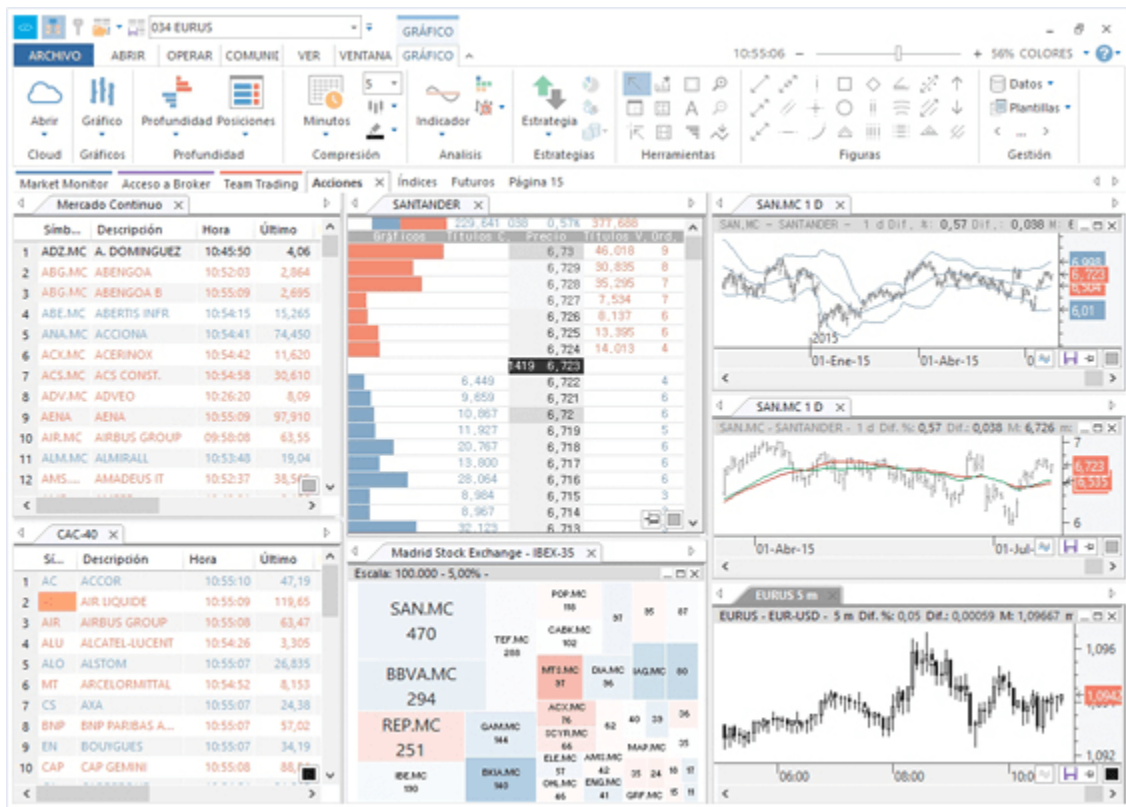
034 EURUS
GRÁFICO
ARCHIVO ABRIR OPERAR COMUNI VER VENTANA GRÁFICO
10:55:06 56% COLORES
Abrir Cloud
Gráfico Gráficos
Profundidad Posiciones Profundidad
Minutos Compresión
Indicador Analisis
Estrategia Estrategias
Herramientas
Figuras
Datos Plantillas Gestión
Market Monitor Acceso a Broker Team Trading Acciones Índices Futuros Página 15

Mercado Continuo

| | Símb... | Descripción | Hora | Último |
|---|---|---|---|---|
| 1 | ADZ.MC | A. DOMINGUEZ | 10:45:50 | 4,06 |
| 2 | ABG.MC | ABENGOA | 10:52:03 | 2,864 |
| 3 | ABG.MC | ABENGOA B | 10:55:09 | 2,695 |
| 4 | ABE.MC | ABERTIS INFR | 10:54:15 | 15,265 |
| 5 | ANA.MC | ACCIONA | 10:54:41 | 74,450 |
| 6 | ACX.MC | ACERINOX | 10:54:42 | 11,620 |
| 7 | ACS.MC | ACS CONST. | 10:54:58 | 30,610 |
| 8 | ADV.MC | ADVEO | 10:26:20 | 8,09 |
| 9 | AENA | AENA | 10:55:09 | 97,910 |
| 10 | AIR.MC | AIRBUS GROUP | 09:58:08 | 63,55 |
| 11 | ALM.MC | ALMIRALL | 10:53:48 | 19,04 |
| 12 | AMS... | AMADEUS IT | 10:52:37 | 38,5 |

CAC-40

| | Sí... | Descripción | Hora | Último |
|---|---|---|---|---|
| 1 | AC | ACCOR | 10:55:10 | 47,19 |
| 2 | | AIR LIQUIDE | 10:55:09 | 119,65 |
| 3 | AIR | AIRBUS GROUP | 10:55:08 | 63,47 |
| 4 | ALU | ALCATEL-LUCENT | 10:54:26 | 3,305 |
| 5 | ALO | ALSTOM | 10:55:07 | 26,835 |
| 6 | MT | ARCELORMITTAL | 10:54:52 | 8,153 |
| 7 | CS | AXA | 10:55:07 | 24,38 |
| 8 | BNP | BNP PARIBAS A... | 10:55:07 | 57,02 |
| 9 | EN | BOUYGUES | 10:55:07 | 34,19 |
| 10 | CAP | CAP GEMINI | 10:55:08 | 88, |

SANTANDER
229.641 038 0,57k 377.688
Gráficos Títulos C. Precio Títulos V. Ord.
6,73 46.018 9
6,729 30.835 8
6,728 35.295 7
6,727 7.534 7
6,726 8.137 6
6,725 13.395 6
6,724 14.013 4
1419 6,723
6.449 6,722 4
9.659 6,721 6
10.867 6,72 6
11.927 6,719 5
20.767 6,718 6
13.800 6,717 6
28.064 6,716 6
8.984 6,715 3
8.967 6,714 6
32.129 6,713

Madrid Stock Exchange - IBEX-35
Escala: 100.000 - 5,00% -
SAN.MC 470
BBVA.MC 294
REP.MC 251
TEF.MC 288
POP.MC 118
CABK.MC 102
MTS.MC 97
DIA.MC 96
SAG.MC 80
97 95 87
ACX.MC 76
SCYR.MC 66
GAM.MC 144
IBE.MC 130
BKIA.MC 140
ELE.MC 57
OHL.MC 65
AMS.MC 42
ENG.MC 41
MAP.MC
GRF.MC
62 40 39 36 35 35 24 19 17 15 11

SAN.MC 1 D
SAN.MC - SANTANDER - 1 d Dif. %: 0,57 Dif.: 0,038 M: 6
6,998 6,723 6,504 6,01
2015
01-Ene-15 01-Abr-15 0

SAN.MC 1 D
SAN.MC - SANTANDER - 1 d Dif. %: 0,57 Dif.: 0,038 M: 6,726 M:
7 6,723 6,535 6
01-Abr-15 01-Jul-

EURUS 5 m
EURUS - EUR-USD - 5 m Dif. %: 0,05 Dif.: 0,00059 M: 1,09667 m
1,096 1,0942 1,092
06:00 08:00 10:0